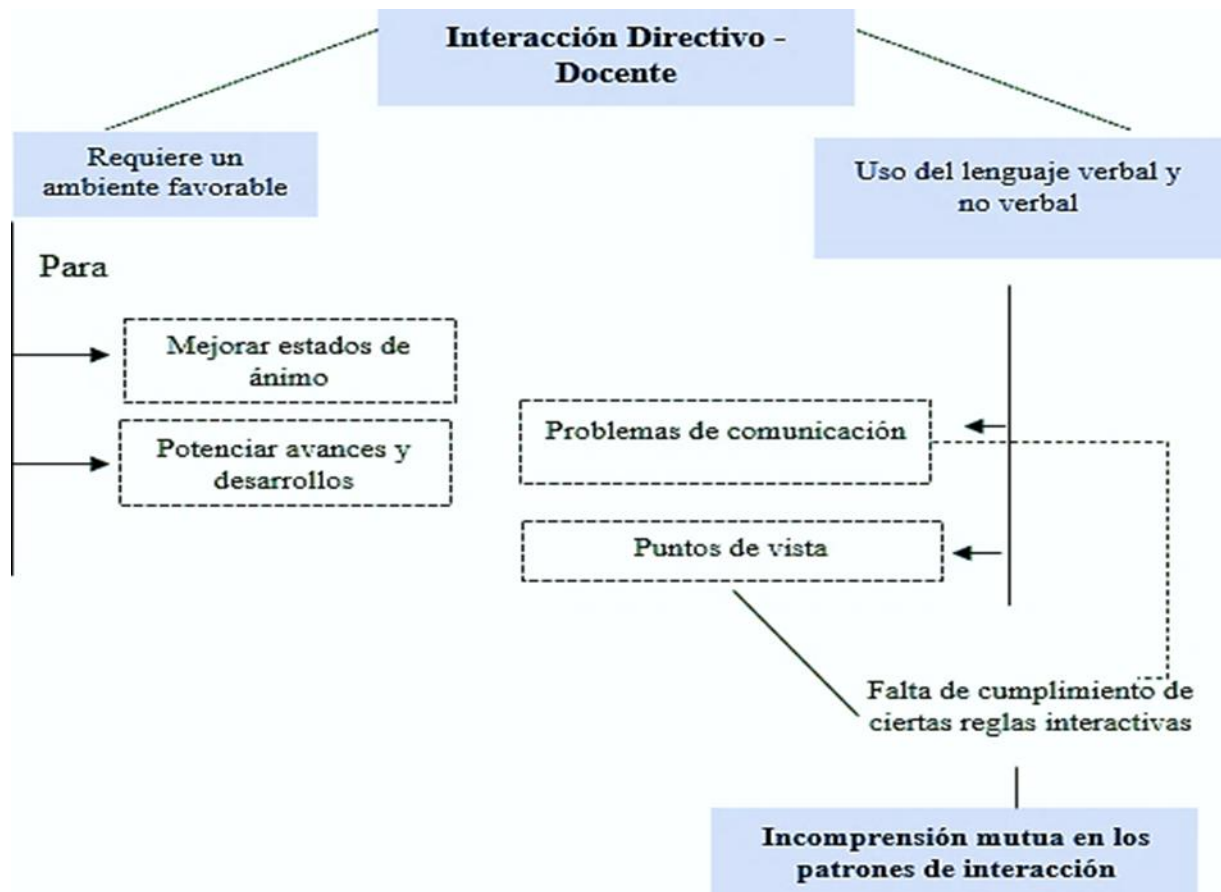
Interacción Directivo - Docente

Requiere un ambiente favorable

Uso del lenguaje verbal y no verbal

Para

Mejorar estados de ánimo

Potenciar avances y desarrollos

Problemas de comunicación

Puntos de vista

Falta de cumplimiento de ciertas reglas interactivas

Incomprensión mutua en los patrones de interacción